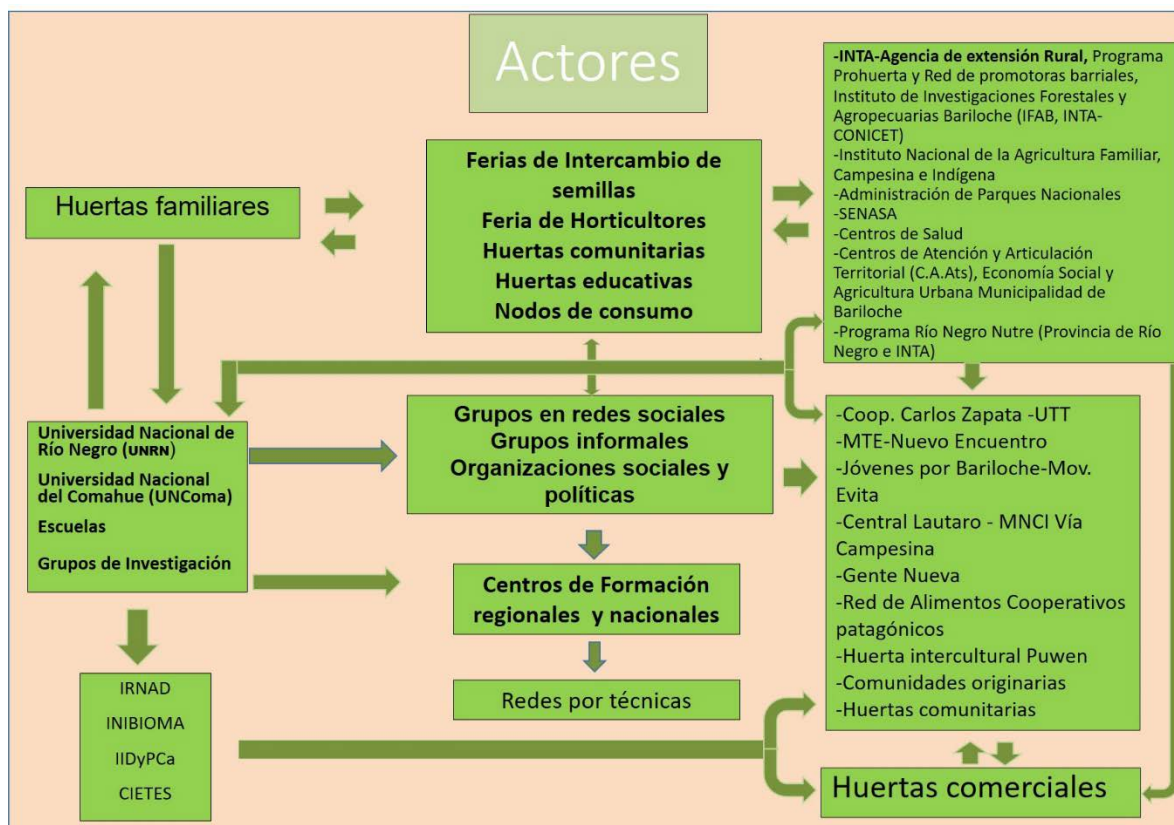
Actores

Huertas familiares

Ferias de Intercambio de semillas
Feria de Horticultores
Huertas comunitarias
Huertas educativas
Nodos de consumo

-INTA-Agencia de extensión Rural, Programa Prohuerta y Red de promotoras barriales, Instituto de Investigaciones Forestales y Agropecuarias Bariloche (IFAB, INTA-CONICET)
-Instituto Nacional de la Agricultura Familiar, Campesina e Indígena
-Administración de Parques Nacionales
-SENASA
-Centros de Salud
-Centros de Atención y Articulación Territorial (C.A.Ats), Economía Social y Agricultura Urbana Municipalidad de Bariloche
-Programa Río Negro Nutre (Provincia de Río Negro e INTA)

Universidad Nacional de Río Negro (UNRN)
Universidad Nacional del Comahue (UNComa)
Escuelas
Grupos de Investigación

Grupos en redes sociales
Grupos informales
Organizaciones sociales y políticas

-Coop. Carlos Zapata -UTT
-MTE-Nuevo Encuentro
-Jóvenes por Bariloche-Mov. Evita
-Central Lautaro - MNCI Vía Campesina
-Gente Nueva
-Red de Alimentos Cooperativos patagónicos
-Huerta intercultural Puwen
-Comunidades originarias
-Huertas comunitarias

Centros de Formación regionales y nacionales

Redes por técnicas

IRNAD
INIBIOMA
IIDyPCa
CIETES

Huertas comerciales